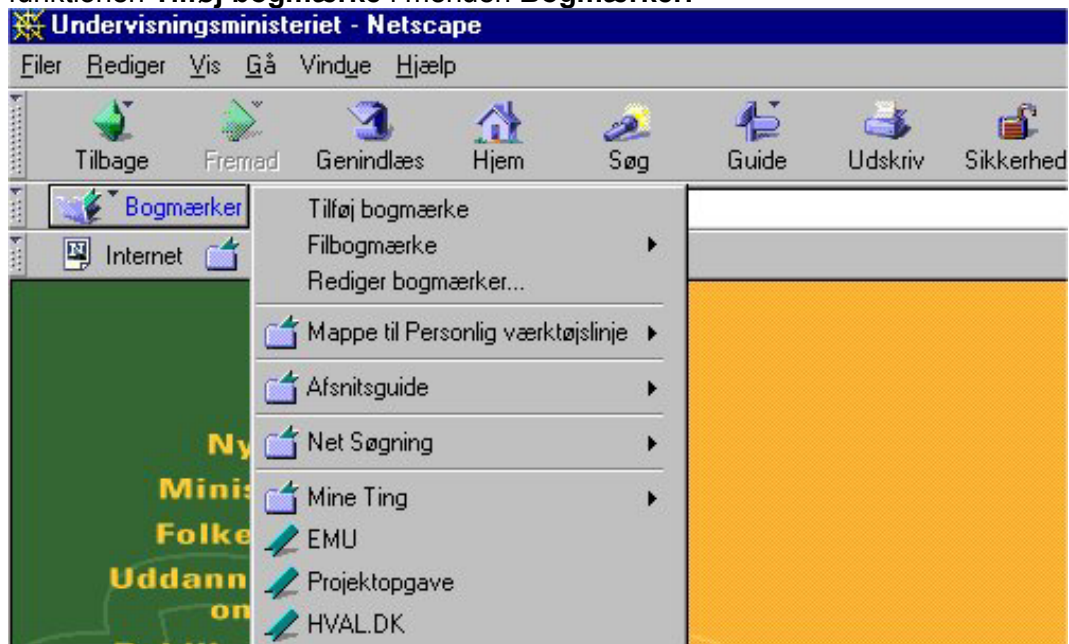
funktionen Tilføj bogmærke i menuen Bogmærker.

Undervisningsministeriet - Netscape

Filer Rediger Vis Gå Vindue Hjælp

Tilbage Fremad Genindlæs Hjem Søg Guide Udskriv Sikkerhed

Bogmærker

Internet

Tilføj bogmærke
Filbogmærke
Rediger bogmærker...
Mappe til Personlig værktøjslinje
Afsnitsguide
Net Søgning
Mine Ting
EMU
Projektopgave
HVAL.DK

Ny
Minis
Folke
Uddann
on